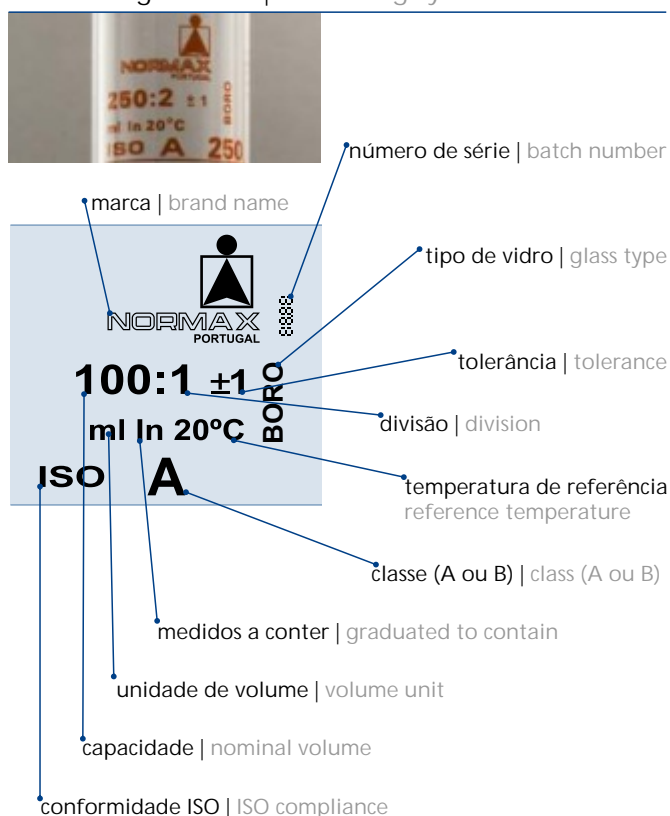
NORMAX
PORTUGAL
250:2 ±1
ml In 20°C
ISO A 250
BORO

número de série | batch number

marca | brand name

tipo de vidro | glass type

NORMAX
PORTUGAL

100:1 ±1
ml In 20ºC
ISO A
BORO

tolerância | tolerance

divisão | division

temperatura de referência
reference temperature

classe (A ou B) | class (A ou B)

medidos a conter | graduated to contain

unidade de volume | volume unit

capacidade | nominal volume

conformidade ISO | ISO compliance